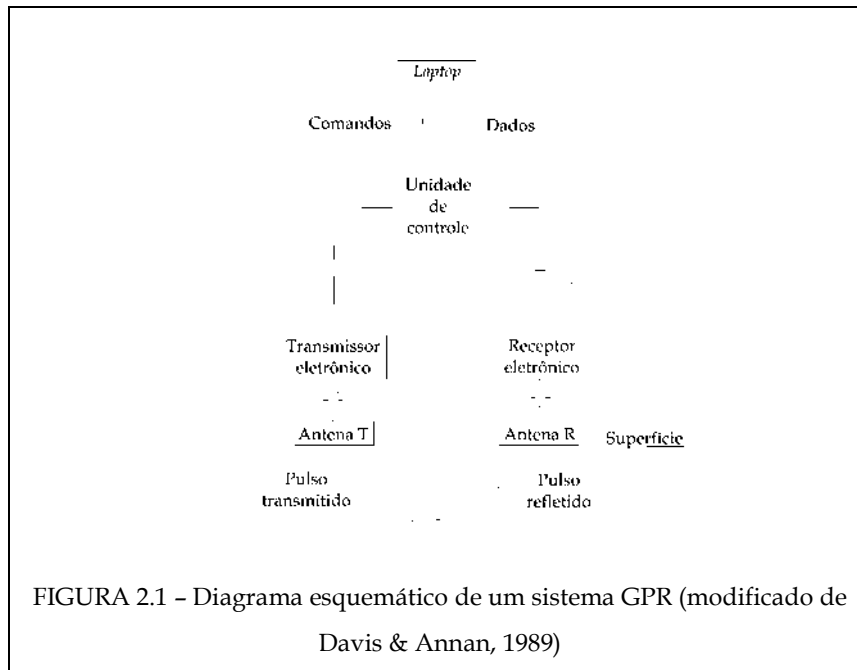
Laptop

Comandos

Dados

Unidade de controle

Transmissor eletrônico

Receptor eletrônico

Antena T

Antena R

Superfície

Pulso transmitido

Pulso refletido

FIGURA 2.1 – Diagrama esquemático de um sistema GPR (modificado de Davis & Annan, 1989)